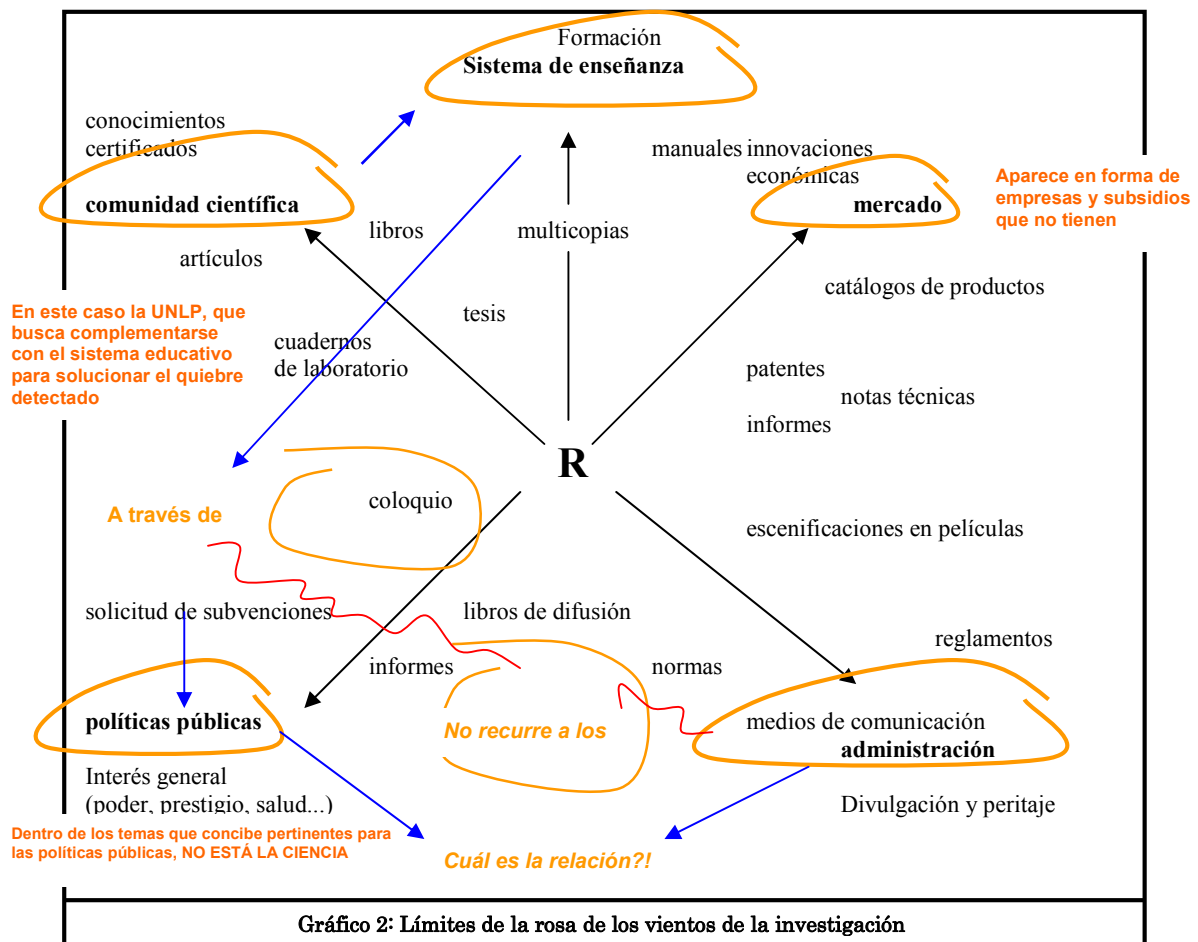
Formación
**Sistema de enseñanza**

conocimientos certificados

**comunidad científica**

manuales innovaciones económicas

**mercado**

Aparece en forma de empresas y subsidios que no tienen

libros

multicopias

artículos

catálogos de productos

En este caso la UNLP, que busca complementarse con el sistema educativo para solucionar el quiebre detectado

tesis

cuadernos de laboratorio

patentes

notas técnicas

informes

R

A través de

coloquio

escenificaciones en películas

solicitud de subvenciones

libros de difusión

reglamentos

informes

normas

**políticas públicas**

No recurre a los

medios de comunicación
**administración**

Interés general
(poder, prestigio, salud...)

Divulgación y peritaje

Dentro de los temas que concibe pertinentes para las políticas públicas, NO ESTÁ LA CIENCIA

Cuál es la relación?!

Gráfico 2: Límites de la rosa de los vientos de la investigación